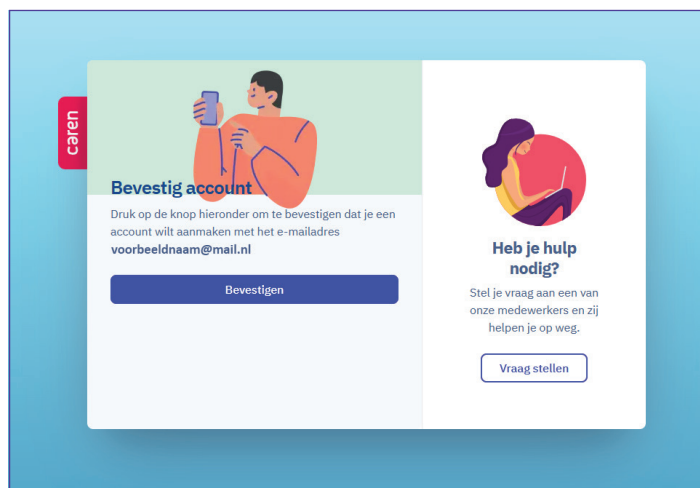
caren

Bevestig account

Druk op de knop hieronder om te bevestigen dat je een account wilt aanmaken met het e-mailadres **voorbeeldnaam@mail.nl**

Bevestigen

Heb je hulp nodig?

Stel je vraag aan een van onze medewerkers en zij helpen je op weg.

Vraag stellen